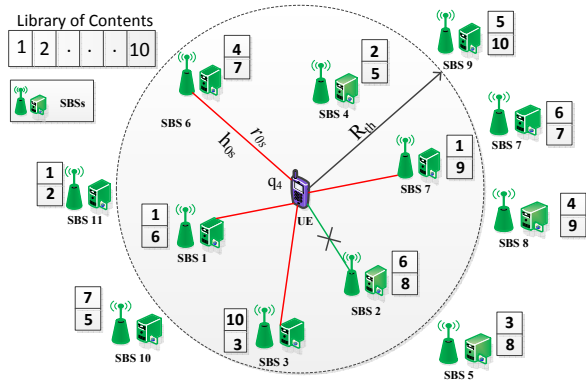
Library of Contents

| 1 | 2 | · | · | · | 10 |
|---|---|---|---|---|---|

SBSs

4
7
SBS 6

2
5
SBS 4

5
10
SBS 9

6
7
SBS 7

$r_{0s}$

$h_{0s}$

$R_{th}$

1
9
SBS 7

1
2
SBS 11

$q_4$

UE

4
9
SBS 8

1
6
SBS 1

6
8
SBS 2

7
5
SBS 10

10
3
SBS 3

3
8
SBS 5